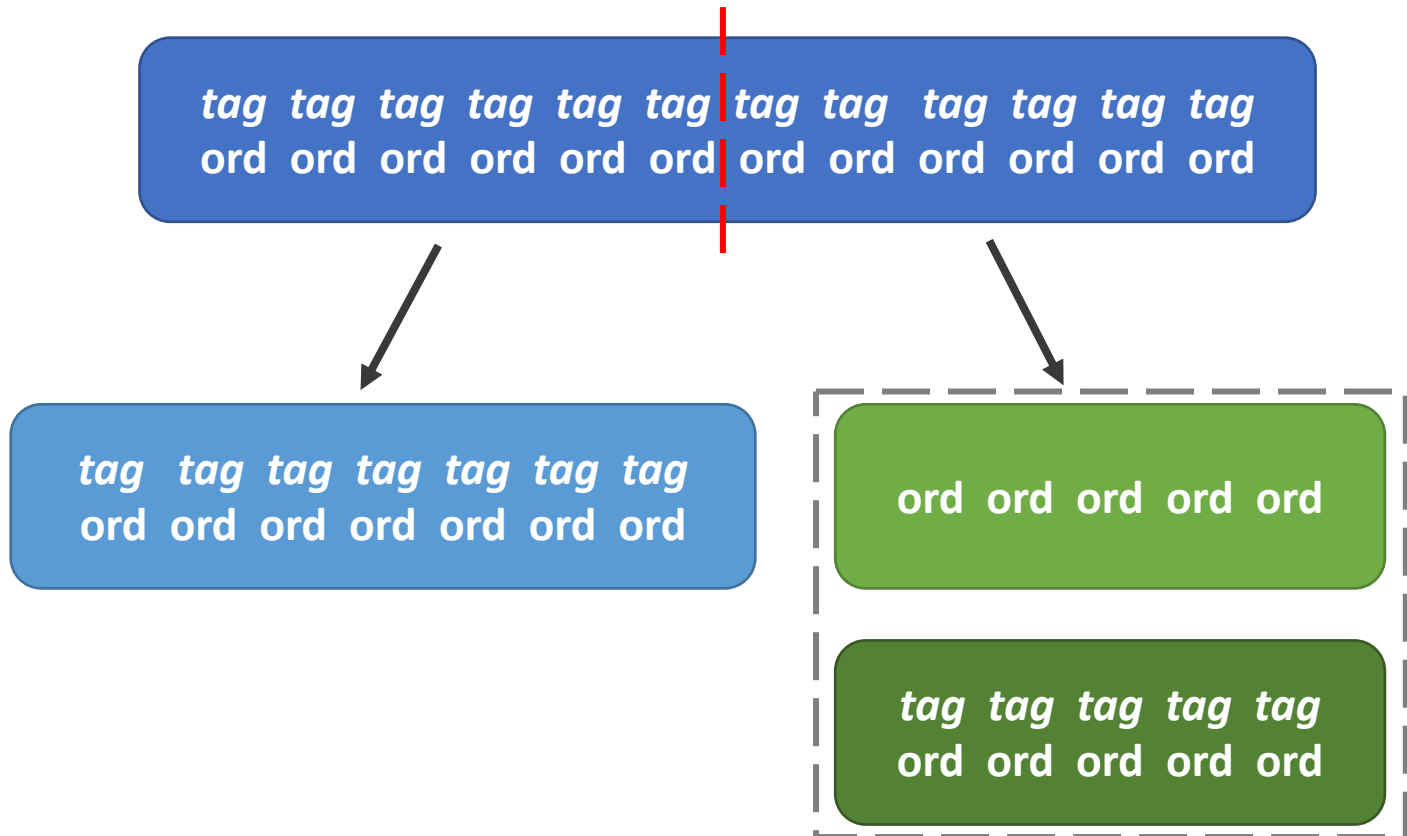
*tag tag tag tag tag tag tag tag tag tag tag tag*
ord ord ord ord ord ord ord ord ord ord ord ord

*tag tag tag tag tag tag tag*
ord ord ord ord ord ord ord

ord ord ord ord ord

*tag tag tag tag tag*
ord ord ord ord ord